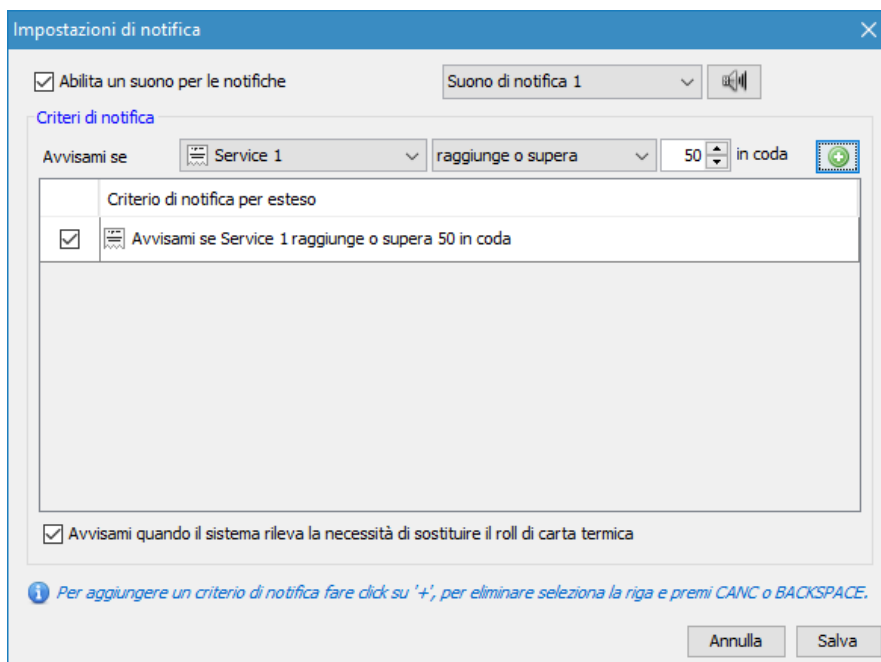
Impostazioni di notifica

Abilita un suono per le notifiche

Suono di notifica 1

Criteri di notifica

Avvisami se

Service 1

raggiunge o supera

50

in coda

| | Criterio di notifica per esteso |
|---|---|
| ☑ | Avvisami se Service 1 raggiunge o supera 50 in coda |

Avvisami quando il sistema rileva la necessità di sostituire il roll di carta termica

Per aggiungere un criterio di notifica fare click su '+', per eliminare seleziona la riga e premi CANC o BACKSPACE.

Annulla

Salva